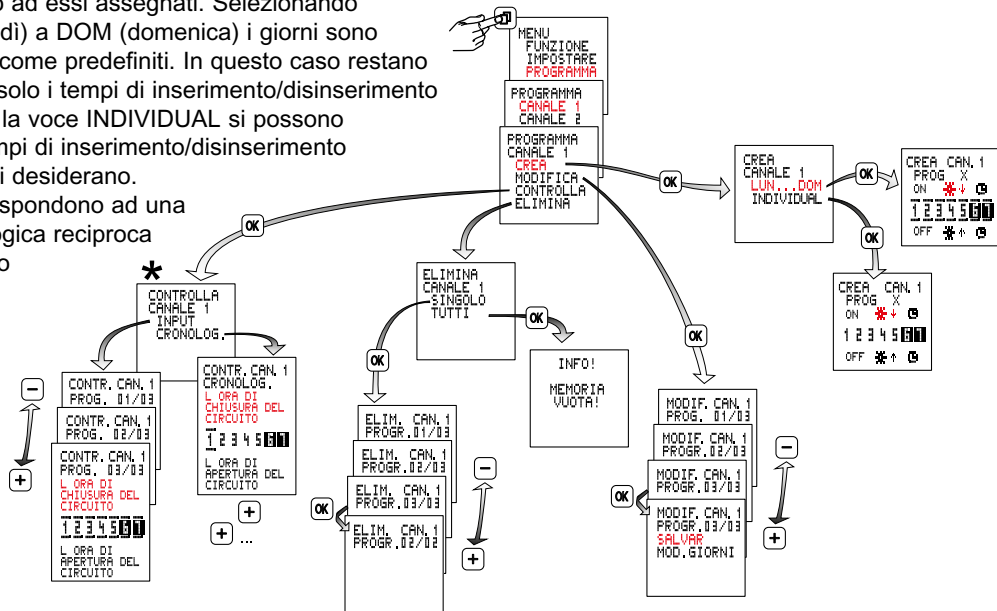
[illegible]o ad essi assegnati. Selezionando
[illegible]dì) a DOM (domenica) i giorni sono
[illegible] come predefiniti. In questo caso restano
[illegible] solo i tempi di inserimento/disinserimento
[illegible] la voce INDIVIDUAL si possono
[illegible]mpi di inserimento/disinserimento
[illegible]i desiderano.
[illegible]spondono ad una
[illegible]ogica reciproca
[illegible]o

MENU
FUNZIONE
IMPOSTARE
PROGRAMMA

PROGRAMMA
CANALE 1
CANALE 2

PROGRAMMA
CANALE 1
CREA
MODIFICA
CONTROLLA
ELIMINA

OK

CREA
CANALE 1
LUN...DOM
INDIVIDUAL

OK

CREA CAN. 1
PROG X
ON
1 2 3 4 5 6 7
OFF

OK

CREA CAN. 1
PROG X
ON
1 2 3 4 5 6 7
OFF

OK

*

CONTROLLA
CANALE 1
INPUT
CRONOLOG.

CONTR. CAN. 1
PROG. 01/03

CONTR. CAN. 1
PROG. 02/03

CONTR. CAN. 1
PROG. 03/03
L ORA DI
CHIUSURA DEL
CIRCUITO
1 2 3 4 5 6 7
L ORA DI
APERTURA DEL
CIRCUITO

−
+

CONTR. CAN. 1
CRONOLOG.
L ORA DI
CHIUSURA DEL
CIRCUITO
1 2 3 4 5 6 7
L ORA DI
APERTURA DEL
CIRCUITO

+
+ ...

ELIMINA
CANALE 1
SINGOLO
TUTTI

OK

INFO!
MEMORIA
VUOTA!

OK

ELIM. CAN. 1
PROGR.01/03

ELIM. CAN. 1
PROGR.02/03

ELIM. CAN. 1
PROGR.03/03

ELIM. CAN. 1
PROGR.02/02

OK

−
+

OK

MODIF. CAN. 1
PROG. 01/03

MODIF. CAN. 1
PROGR.02/03

MODIF. CAN. 1
PROGR.03/03

MODIF. CAN. 1
PROGR.03/03
SALVAR
MOD.GIORNI

OK

−
+